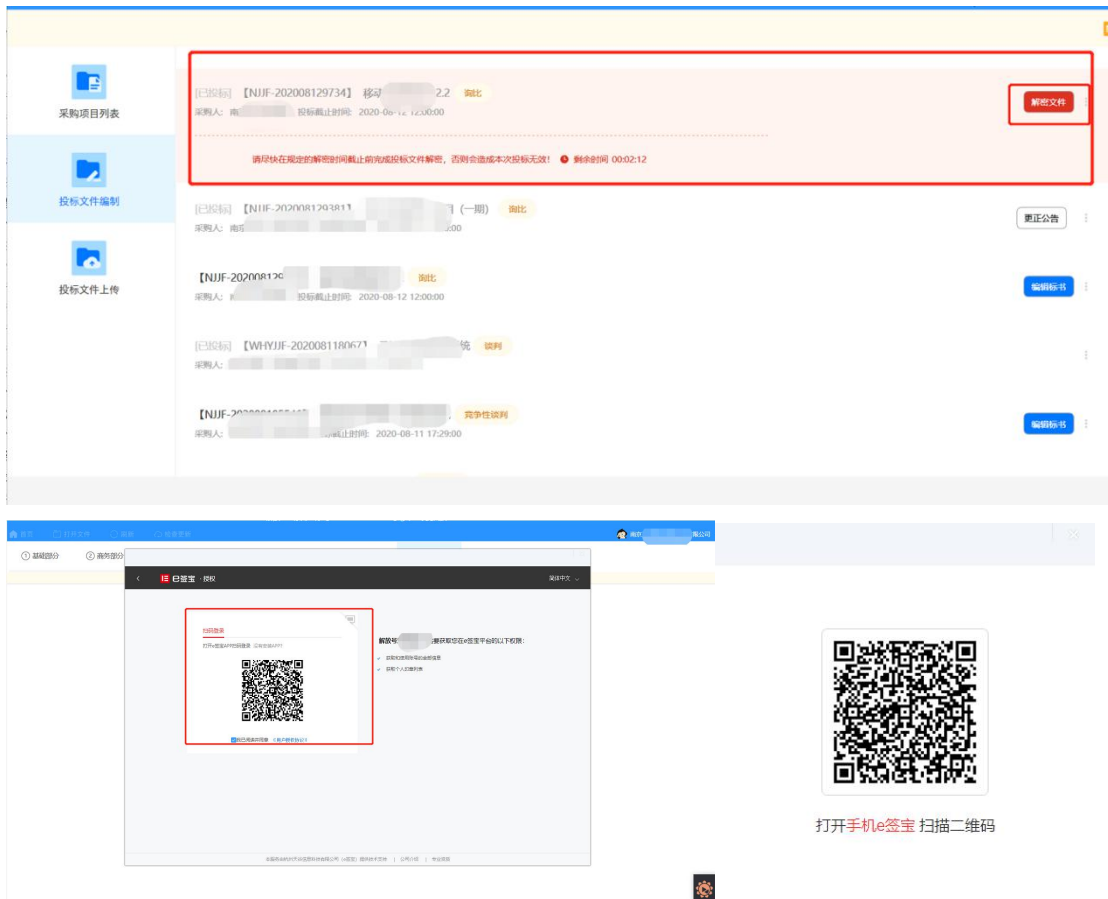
采购项目列表

投标文件编制

投标文件上传

[已投标] 【NJJF-202008129734】 移动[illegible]2.2 询比
采购人: 南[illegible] 投标截止时间: 2020-08-12 12:00:00
解密文件
请尽快在规定的解密时间截止前完成投标文件解密，否则会造成本次投标无效！ 剩余时间 00:02:12

[已投标] 【NJJF-20200812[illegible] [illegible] (一期) 询比
采购人: 南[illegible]:00
更正公告

【NJJF-2020081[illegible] 询比
采购人: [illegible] 投标截止时间: 2020-08-12 12:00:00
编辑标书

[已投标] 【WHYJJF-20200811806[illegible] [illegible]谈 谈判
采购人: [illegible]

【NJJF-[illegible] 竞争性谈判
采购人: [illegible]截止时间: 2020-08-11 17:29:00
编辑标书

① 基础部分 ② 商务部分
e签宝 · 授权
简体中文
扫码登录
打开e签宝APP扫码登录
解散号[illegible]要获取您在e签宝平台的以下权限:
获取您的账号和企业信息
获取个人印章列表
我已阅读并同意《用户授权协议》
南京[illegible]有公司

打开手机e签宝 扫描二维码